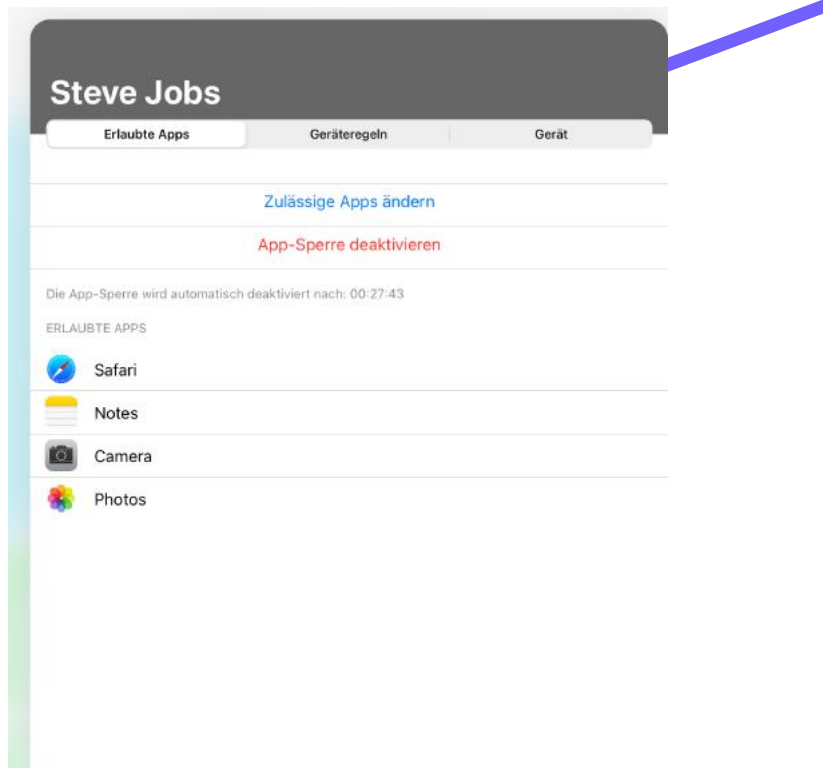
Steve Jobs

Erlaubte Apps | Geräteregeln | Gerät

Zulässige Apps ändern

App-Sperre deaktivieren

Die App-Sperre wird automatisch deaktiviert nach: 00:27:43

ERLAUBTE APPS

Safari

Notes

Camera

Photos